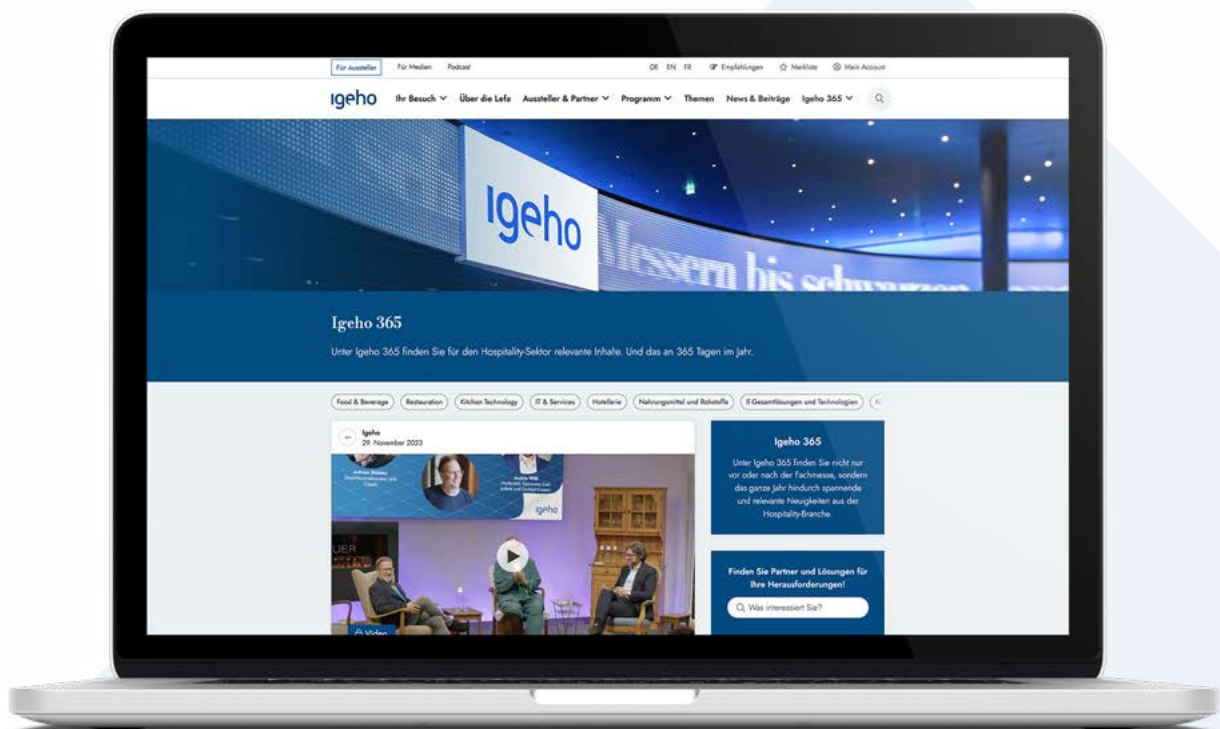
Für Aussteller Für Medien Podcast

DE EN FR Empfehlungen Merkliste Mein Account

igeho Ihr Besuch Über die Lefa Aussteller & Partner Programm Themen News & Beiträge Igeho 365

Igeho

Messern bis schwarzen

Igeho 365

Unter Igeho 365 finden Sie für den Hospitality-Sektor relevante Inhalte. Und das an 365 Tagen im Jahr.

Food & Beverage Restauration Kitchen Technology IT & Services Hotellerie Nahrungsmittel und Rohstoffe IT Gesamtlösungen und Technologien

Igeho
29. November 2023

igeho

Video

Igeho 365

Unter Igeho 365 finden Sie nicht nur vor oder nach der Fachmesse, sondern das ganze Jahr hindurch spannende und relevante Neuigkeiten aus der Hospitality-Branche.

Finden Sie Partner und Lösungen für Ihre Herausforderungen!

Was interessiert Sie?